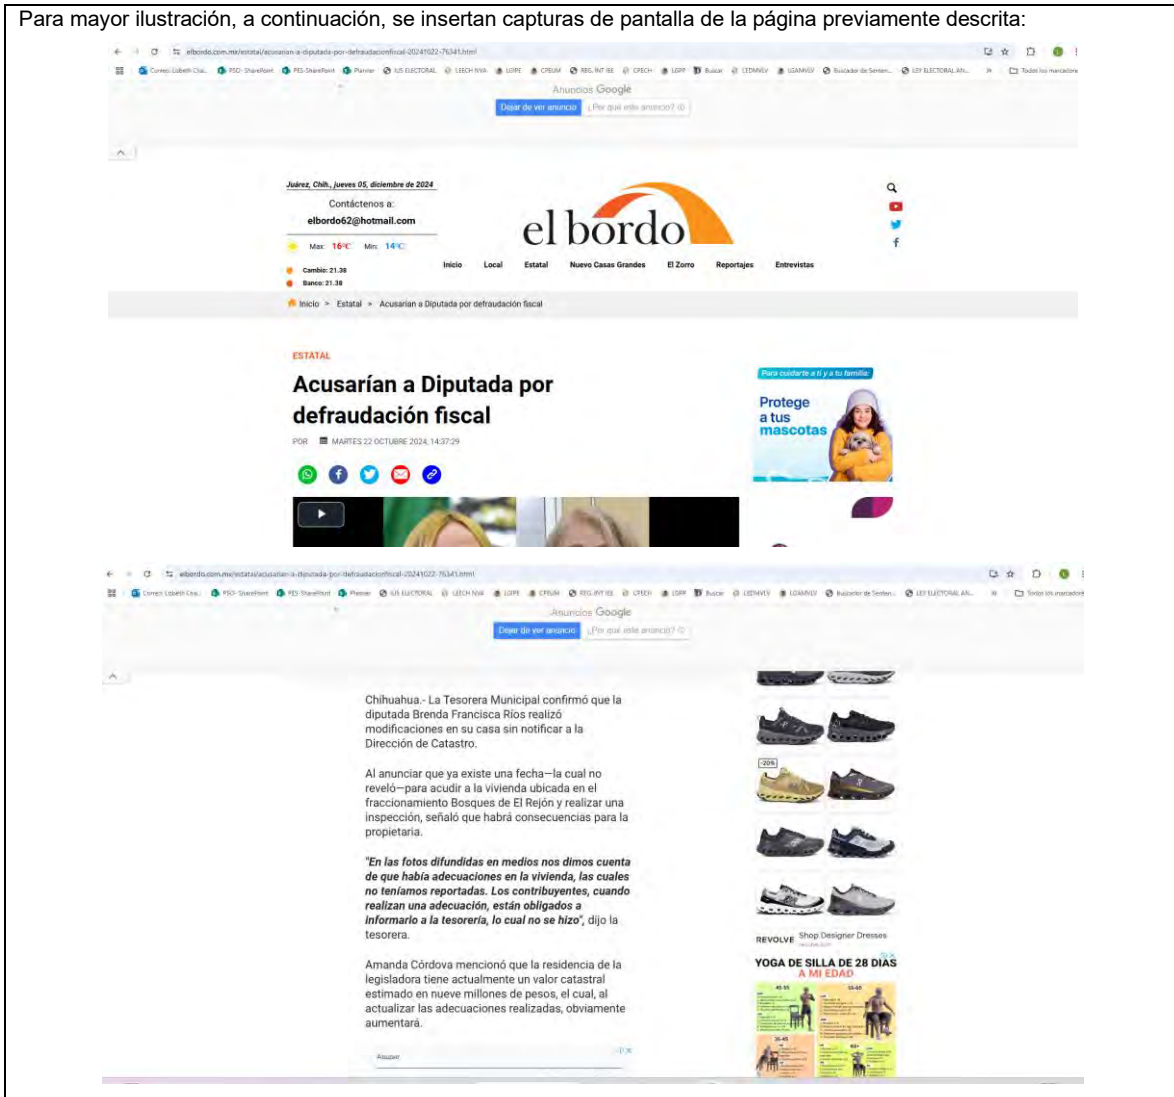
Para mayor ilustración, a continuación, se insertan capturas de pantalla de la página previamente descrita:

elbordo.com.mx/estatal/acusarian-a-diputada-por-defraudacionfiscal-20241022-76341.html

Anuncios Google
Dejar de ver anuncio ¿Por qué este anuncio?

Juárez, Chih., jueves 05, diciembre de 2024
Contáctenos a:
elbordo62@hotmail.com
Max: 16°C Min: 14°C
Cambio: 21.38
Banco: 21.38

el bordo

Inicio Local Estatal Nuevo Casas Grandes El Zorro Reportajes Entrevistas

Inicio > Estatal > Acusarían a Diputada por defraudación fiscal

ESTATAL
Acusarían a Diputada por defraudación fiscal
POR MARTES 22 OCTUBRE 2024, 14:37:29

Para cuidarte a ti y a tu familia
Protege a tus mascotas

elbordo.com.mx/estatal/acusarian-a-diputada-por-defraudacionfiscal-20241022-76341.html

Anuncios Google
Dejar de ver anuncio ¿Por qué este anuncio?

Chihuahua.- La Tesorera Municipal confirmó que la diputada Brenda Francisca Ríos realizó modificaciones en su casa sin notificar a la Dirección de Catastro.

Al anunciar que ya existe una fecha—la cual no reveló—para acudir a la vivienda ubicada en el fraccionamiento Bosques de El Rejón y realizar una inspección, señaló que habrá consecuencias para la propietaria.

"En las fotos difundidas en medios nos dimos cuenta de que había adecuaciones en la vivienda, las cuales no teníamos reportadas. Los contribuyentes, cuando realizan una adecuación, están obligados a informarlo a la tesorería, lo cual no se hizo", dijo la tesorera.

Amanda Córdova mencionó que la residencia de la legisladora tiene actualmente un valor catastral estimado en nueve millones de pesos, el cual, al actualizar las adecuaciones realizadas, obviamente aumentará.

-20%
REVOLVE Shop Designer Dresses
YOGA DE SILLA DE 28 DÍAS A MI EDAD